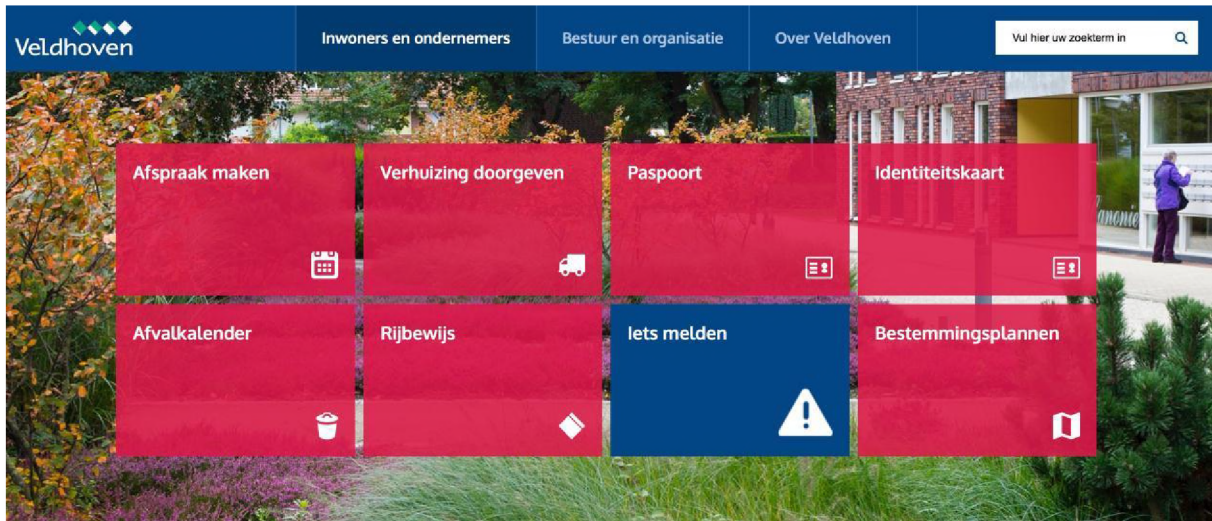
Veldhoven

Inwoners en ondernemers

Bestuur en organisatie

Over Veldhoven

Vul hier uw zoekterm in

Afspraak maken

Verhuizing doorgeven

Paspoort

Identiteitskaart

Afvalkalender

Rijbewijs

Iets melden

Bestemmingsplannen